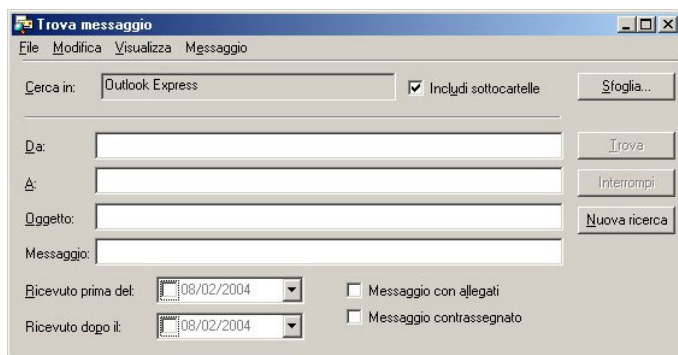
Trova messaggio

File Modifica Visualizza Messaggio

Cerca in: Outlook Express

Includi sottocartelle

Sfoglia...

Da:

A:

Oggetto:

Messaggio:

Trova

Interrompi

Nuova ricerca

Ricevuto prima del: 08/02/2004

Ricevuto dopo il: 08/02/2004

Messaggio con allegati

Messaggio contrassegnato